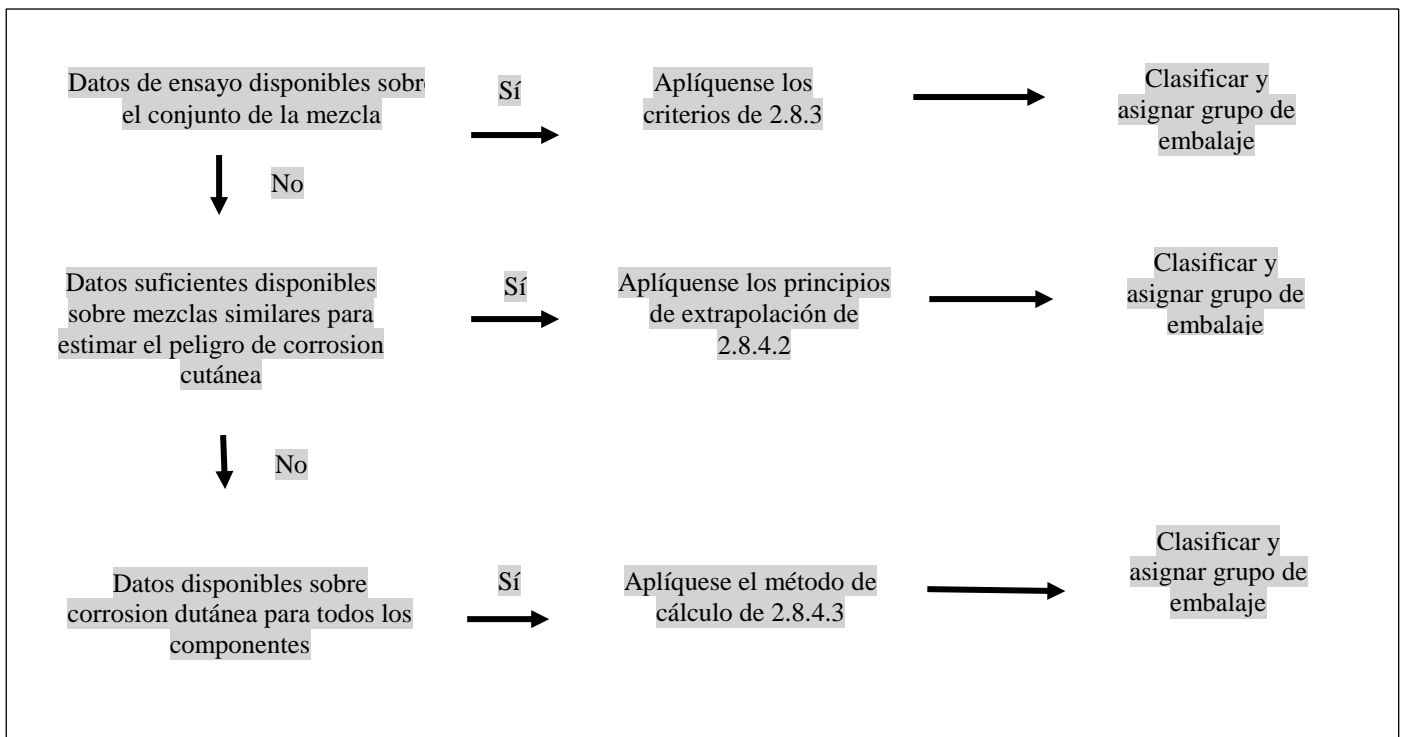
Datos de ensayo disponibles sobr el conjunto de la mezcla

Sí

Aplíquense los criterios de 2.8.3

Clasificar y asignar grupo de embalaje

No

Datos suficientes disponibles sobre mezclas similares para estimar el peligro de corrosion cutánea

Sí

Aplíquense los principios de extrapolación de 2.8.4.2

Clasificar y asignar grupo de embalaje

No

Datos disponibles sobre corrosion dutánea para todos los componentes

Sí

Aplíquese el método de cálculo de 2.8.4.3

Clasificar y asignar grupo de embalaje